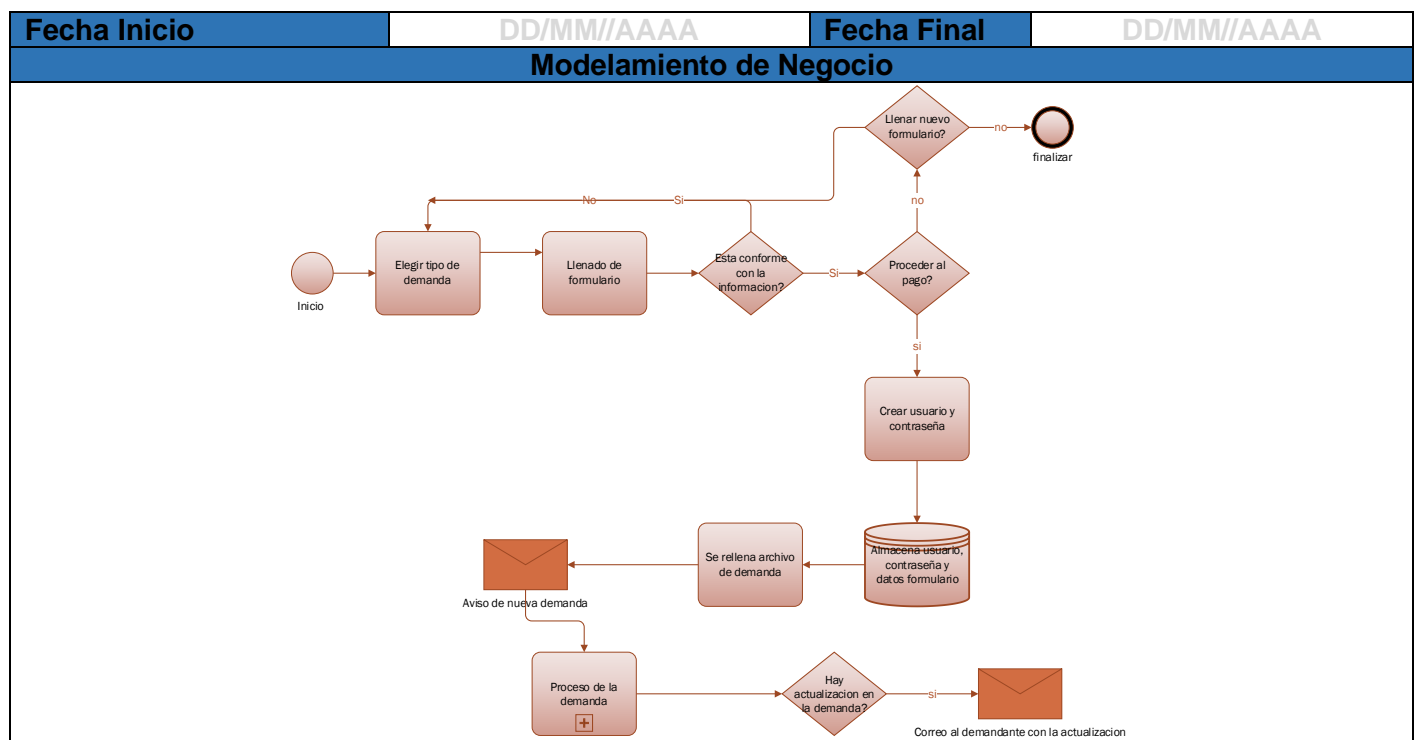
| Fecha Inicio | DD/MM//AAAA | Fecha Final | DD/MM//AAAA |
|---|---|---|---|

Modelamiento de Negocio

Llenar nuevo formulario?

no

finalizar

No

Si

no

Inicio

Elegir tipo de demanda

Llenado de formulario

Esta conforme con la informacion?

Si

Proceder al pago?

si

Crear usuario y contraseña

Almacena usuario, contraseña y datos formulario

Se rellena archivo de demanda

Aviso de nueva demanda

Proceso de la demanda

Hay actualizacion en la demanda?

si

Correo al demandante con la actualizacion